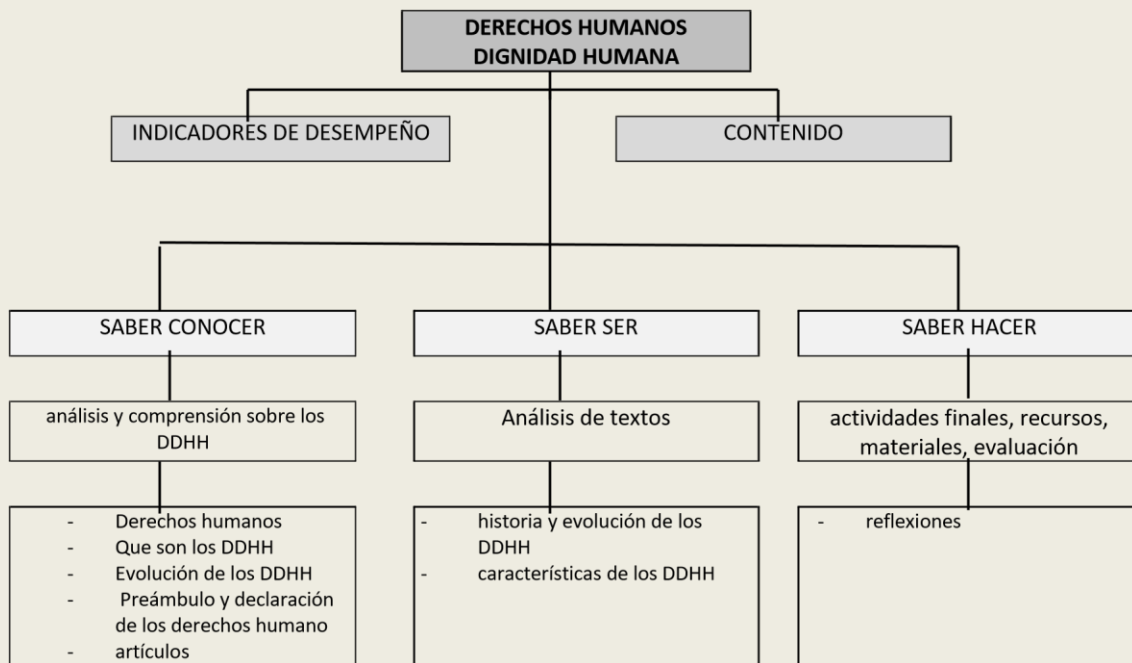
DERECHOS HUMANOS
DIGNIDAD HUMANA

INDICADORES DE DESEMPEÑO

CONTENIDO

SABER CONOCER

análisis y comprensión sobre los DDHH

- Derechos humanos
- Que son los DDHH
- Evolución de los DDHH
- Preámbulo y declaración de los derechos humano
- artículos

SABER SER

Análisis de textos

- historia y evolución de los DDHH
- características de los DDHH

SABER HACER

actividades finales, recursos, materiales, evaluación

- reflexiones